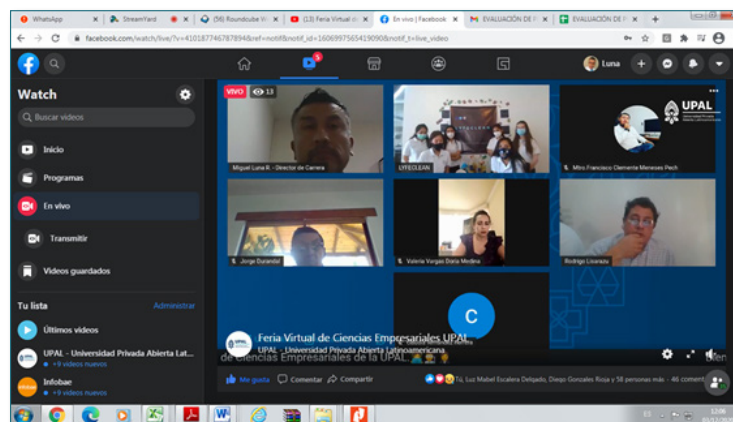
WhatsApp | StreamYard | (56) Roundcube W | (13) Feria Virtual d | En vivo | Facebook | EVALUACIÓN DE | EVALUACIÓN DE

facebook.com/watch/live/?v=410187746787894&ref=notif&notif_id=1606997565419090&notif_t=live_video

Luna

Watch

Buscar videos

Inicio

Programas

En vivo

Transmitir

Videos guardados

Tu lista

Administrar

Últimos videos

UPAL - Universidad Privada Abierta Lat...

+9 videos nuevos

Infobae

+9 videos nuevos

VIVO 13

Miguel Luna R. - Director de Carrera

UTECLEAN

Mtro Francisco Clemente Meneses Pech

UPAL

Jorge Durandal

Valeria Vargas Daza Medina

Rodrigo Lizarazu

C

Feria Virtual de Ciencias Empresariales UPAL

UPAL - Universidad Privada Abierta Latinoamericana

de Ciencias Empresariales de la UPAL

Me gusta

Comentar

Compartir

Tú, Luz Mabel Escalera Delgado, Diego Gonzales Rioja y 58 personas más · 46 coment